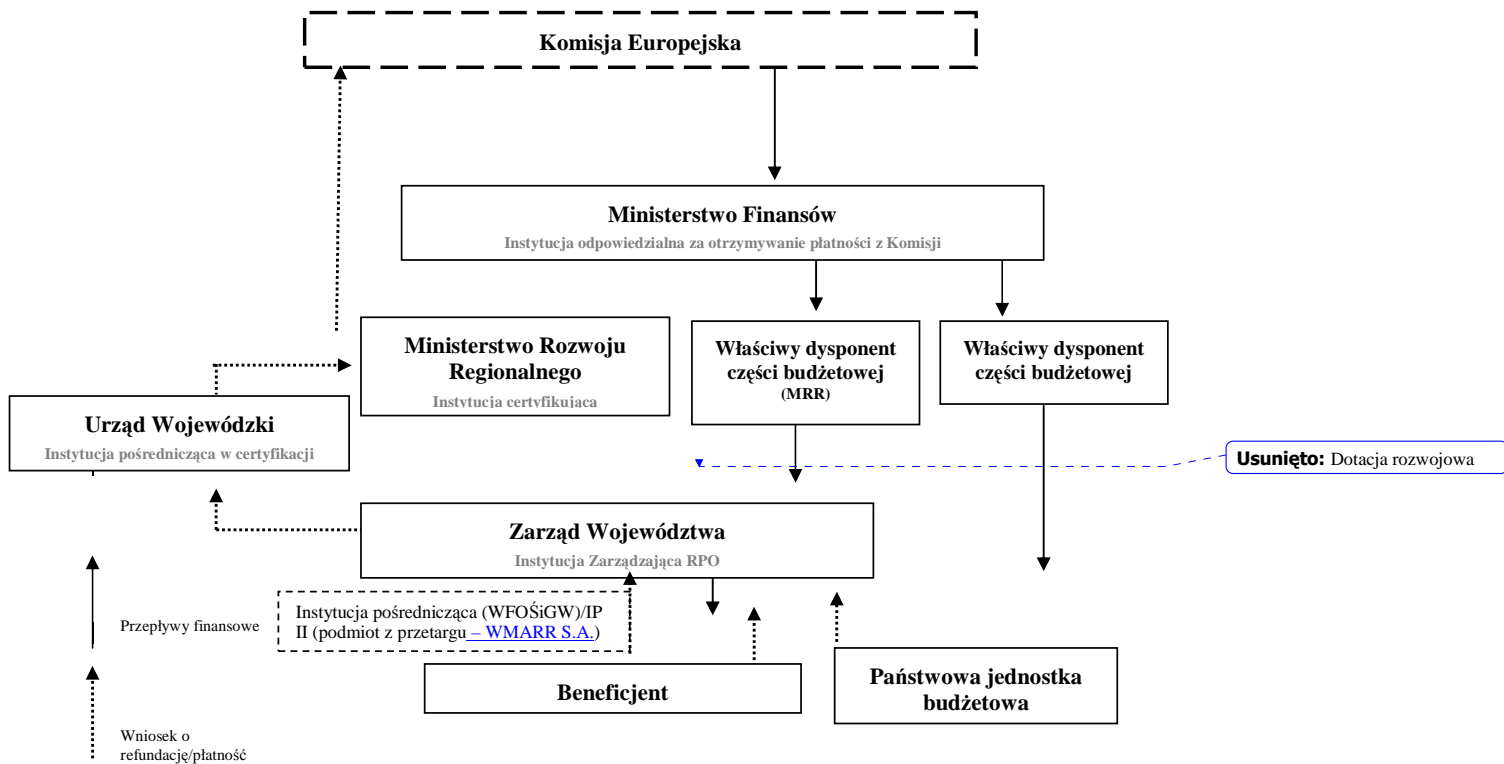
Komisja Europejska

Ministerstwo Finansów
Instytucja odpowiedzialna za otrzymywanie płatności z Komisji

Ministerstwo Rozwoju Regionalnego
Instytucja certyfikująca

Właściwy dysponent części budżetowej
(MRR)

Właściwy dysponent części budżetowej

Urząd Wojewódzki
Instytucja pośrednicząca w certyfikacji

Usunięto: Dotacja rozwojowa

Zarząd Województwa
Instytucja Zarządzająca RPO

Instytucja pośrednicząca (WFOŚiGW)/IP II (podmiot z przetargu – WMARR S.A.)

Przepływy finansowe

Beneficjent

Państwowa jednostka budżetowa

Wniosek o refundację/płatność